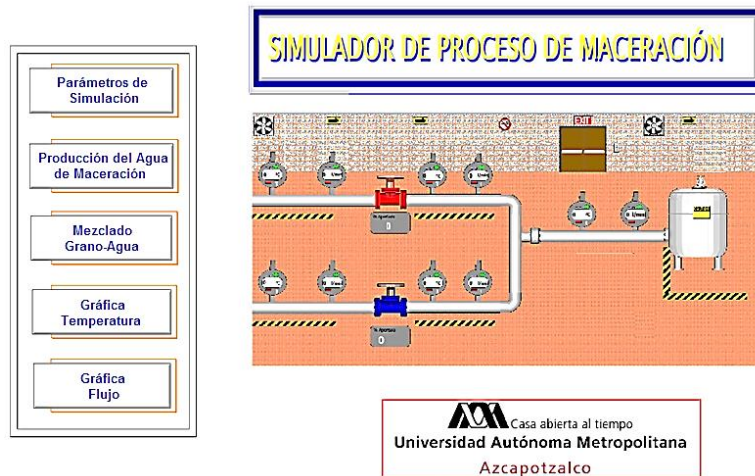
Parámetros de Simulación

Producción del Agua de Maceración

Mezclado Grano-Agua

Gráfica Temperatura

Gráfica Flujo

SIMULADOR DE PROCESO DE MACERACIÓN

EXIT

% Apertura
0

% Apertura
0

Casa abierta al tiempo
Universidad Autónoma Metropolitana
Azcapotzalco